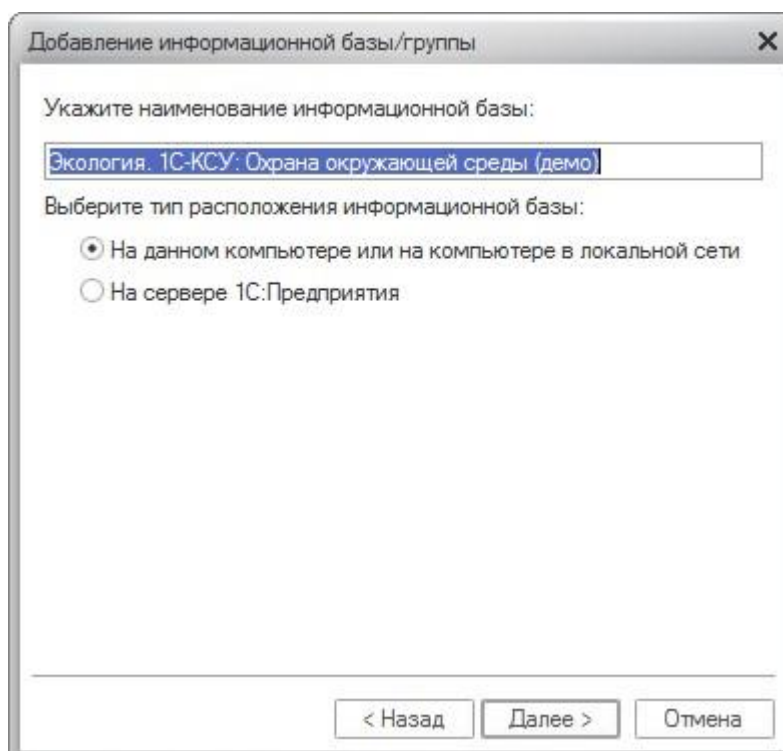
Добавление информационной базы/группы ×

Укажите наименование информационной базы:

Экология. 1С-КСУ: Охрана окружающей среды (демо)

Выберите тип расположения информационной базы:

На данном компьютере или на компьютере в локальной сети

На сервере 1С:Предприятия

< Назад
Далее >
Отмена